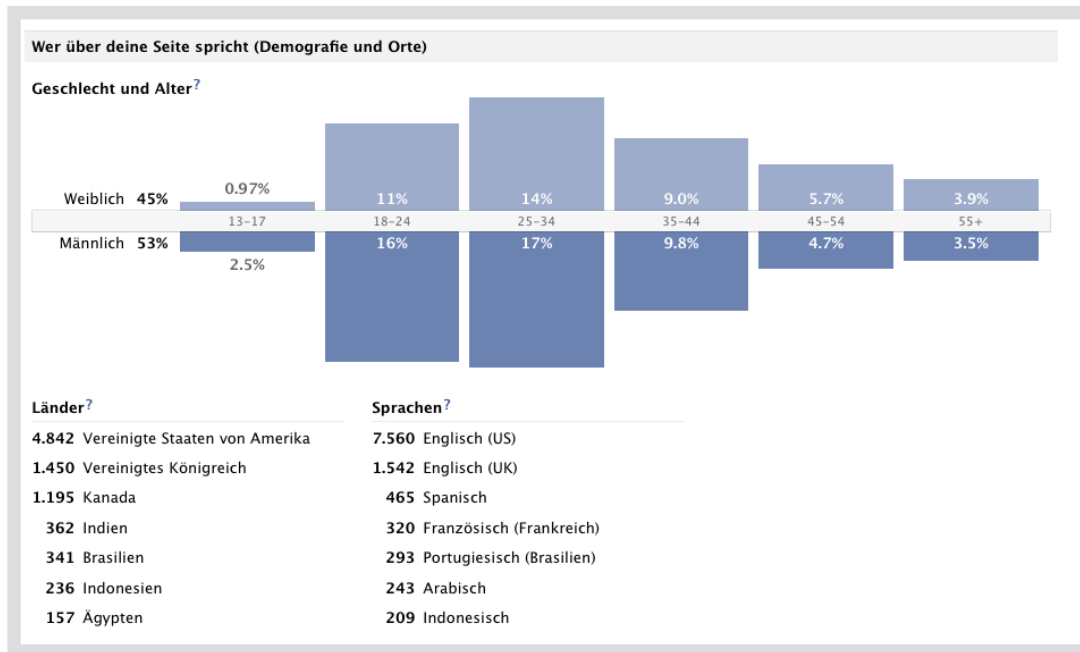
Wer über deine Seite spricht (Demografie und Orte)

Geschlecht und Alter?

Weiblich 45%
Männlich 53%

| | 13-17 | 18-24 | 25-34 | 35-44 | 45-54 | 55+ |
|---|---|---|---|---|---|---|
| Weiblich | 0.97% | 11% | 14% | 9.0% | 5.7% | 3.9% |
| Männlich | 2.5% | 16% | 17% | 9.8% | 4.7% | 3.5% |

Länder?

4.842 Vereinigte Staaten von Amerika
1.450 Vereinigtes Königreich
1.195 Kanada
362 Indien
341 Brasilien
236 Indonesien
157 Ägypten

Sprachen?

7.560 Englisch (US)
1.542 Englisch (UK)
465 Spanisch
320 Französisch (Frankreich)
293 Portugiesisch (Brasilien)
243 Arabisch
209 Indonesisch